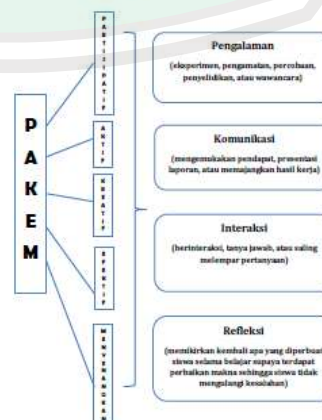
P
A
K
E
M

PARTISIPATIF

AKTIF

KREATIF

EFEKTIF

MENYENANGKAN

Pengalaman
(eksperimen, pengamatan, percobaan, penyelidikan, atau wawancara)

Komunikasi
(mengemukakan pendapat, presentasi laporan, atau memajangkan hasil kerja)

Interaksi
(berinteraksi, tanya jawab, atau saling melempar pertanyaan)

Refleksi
(memikirkan kembali apa yang diperbuat siswa selama belajar supaya terdapat perbaikan makna sehingga siswa tidak mengulangi kesalahan)